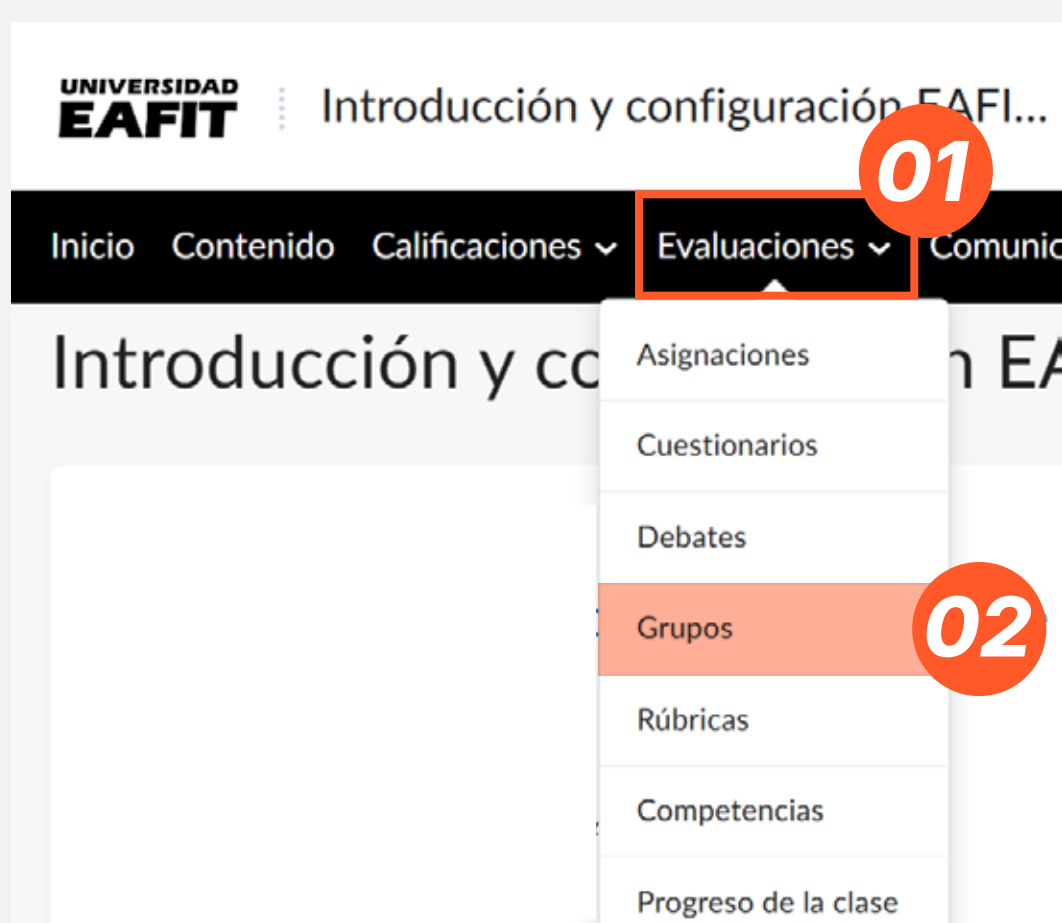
UNIVERSIDAD
EAFIT

Introducción y configuración EAFI...

01

Inicio Contenido Calificaciones Evaluaciones Comunic

Introducción y co n EA

Asignaciones
Cuestionarios
Debates
Grupos
02
Rúbricas
Competencias
Progreso de la clase